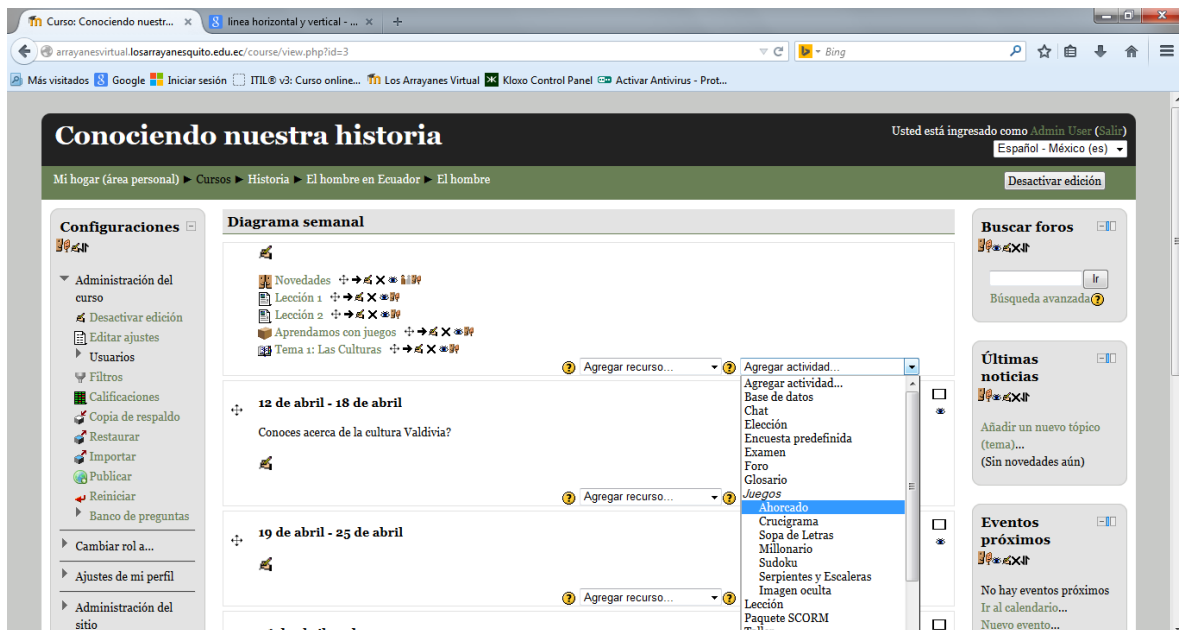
Curso: Conociendo nuestr... ×
linea horizontal y vertical - ... ×
+

arrayanesvirtual.losarrayanesquito.edu.ec/course/view.php?id=3
Bing

Más visitados
Google
Iniciar sesión
ITIL® v3: Curso online...
Los Arrayanes Virtual
Kloxo Control Panel
Activar Antivirus - Prot...

Conociendo nuestra historia

Usted está ingresado como Admin User (Salir)
Español - México (es)

Mi hogar (área personal) ► Cursos ► Historia ► El hombre en Ecuador ► El hombre

Desactivar edición

Configuraciones

Administración del curso
Desactivar edición
Editar ajustes
Usuarios
Filtros
Calificaciones
Copia de respaldo
Restaurar
Importar
Publicar
Reiniciar
Banco de preguntas

Cambiar rol a...

Ajustes de mi perfil

Administración del sitio

Diagrama semanal

Novedades
Lección 1
Lección 2
Aprendamos con juegos
Tema 1: Las Culturas

Agregar recurso...
Agregar actividad...

Agregar actividad...
Base de datos
Chat
Elección
Encuesta predefinida
Examen
Foro
Glosario
Juegos
Ahorcado
Crucigrama
Sopa de Letras
Millonario
Sudoku
Serpientes y Escaleras
Imagen oculta
Lección
Paquete SCORM

12 de abril - 18 de abril

Conoces acerca de la cultura Valdivia?

Agregar recurso...

19 de abril - 25 de abril

Agregar recurso...

Buscar foros

Ir
Búsqueda avanzada

Últimas noticias

Añadir un nuevo tópico (tema)...
(Sin novedades aún)

Eventos próximos

No hay eventos próximos
Ir al calendario...
Nuevo evento...